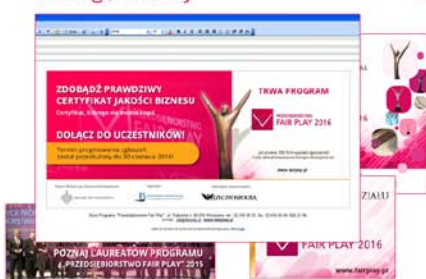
ZDOBĄDŹ PRAWDZIWY CERTYFIKAT JAKOŚCI BIZNESU

Certyfikat, którego nie można kupić

DOŁĄCZ DO UCZESTNIKÓW!

Termin przyjmowania zgłoszeń został przedłużony do 30 czerwca 2016!

TRWA PROGRAM

PRZEDSIĘBIORSTWO FAIR PLAY 2016

RZECZPOSPOLITA

POZNAJ LAUREATÓW PROGRAMU „PRZEDSIĘBIORSTWO FAIR PLAY" 2015

FAIR PLAY 2016

ZIAŁU

www.fairplay.pl